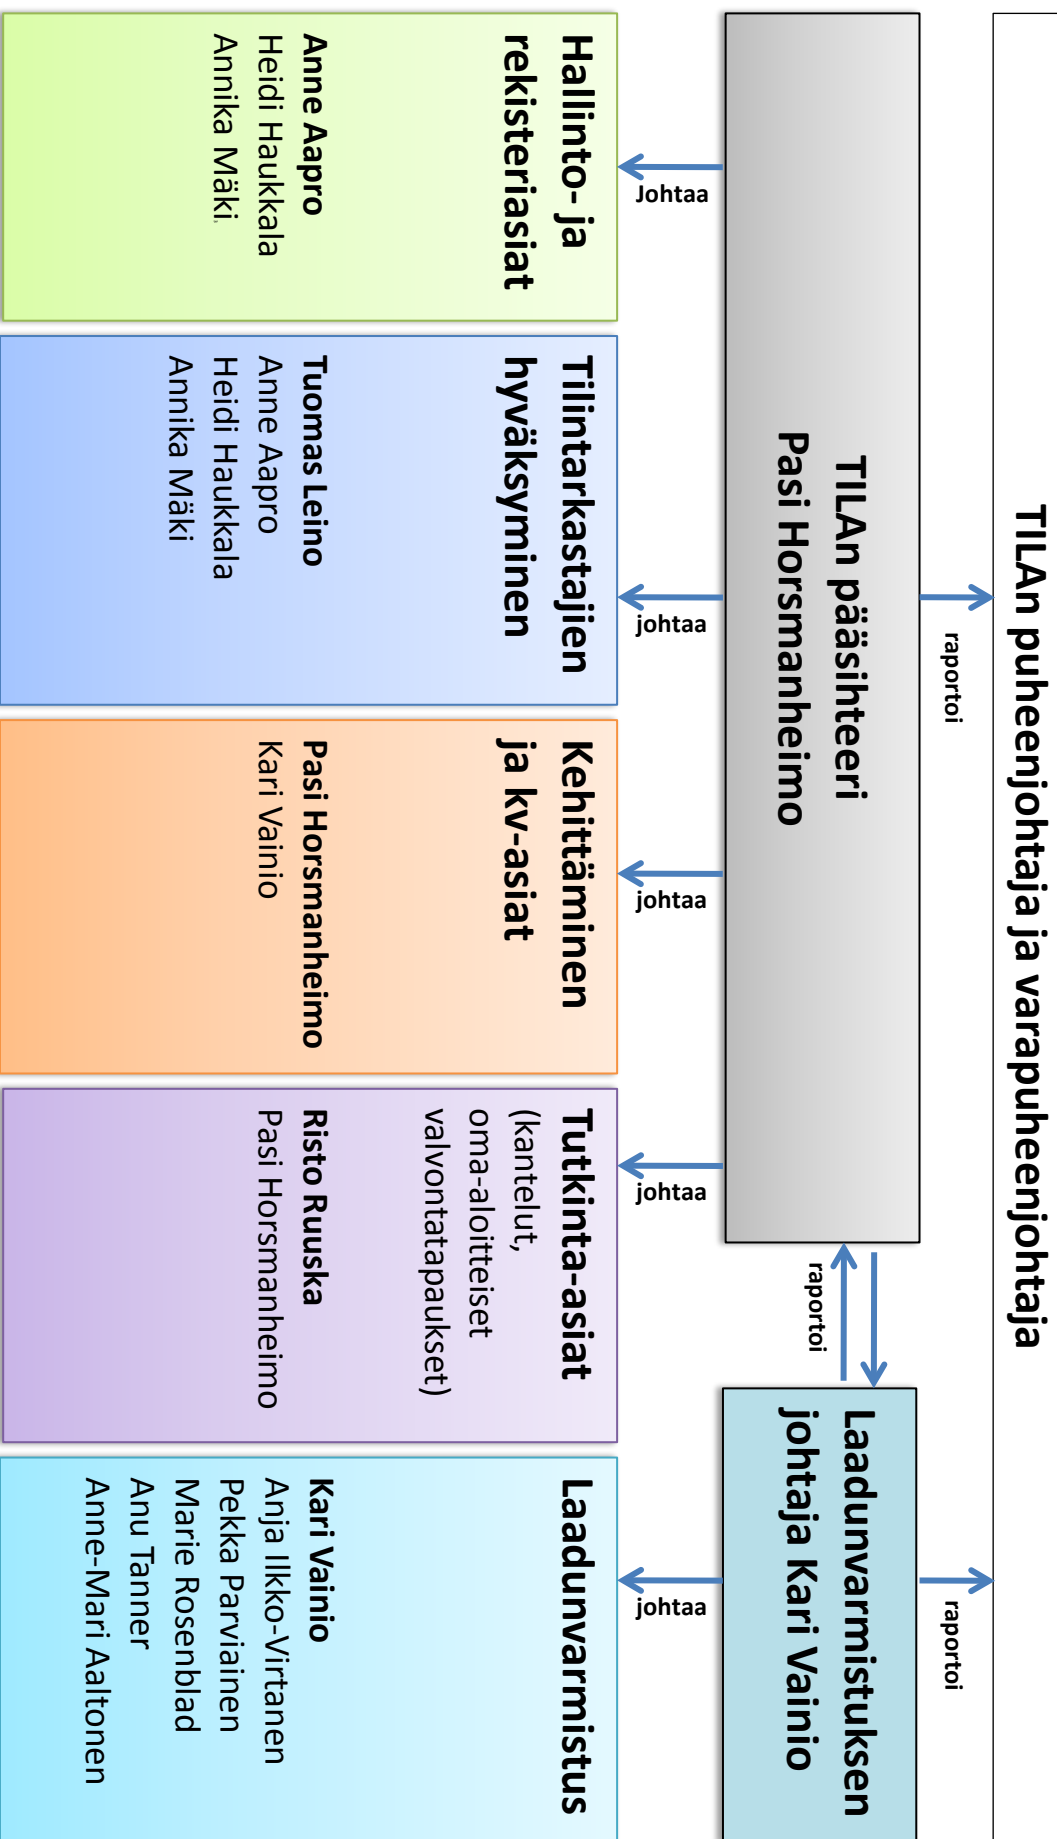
TILAn puheenjohtaja ja varapuheenjohtaja

raportoi

TILAn pääsihteeri
Pasi Horsmanheimo

raportoi

Laadunvarmistuksen johtaja Kari Vainio

raportoi

Johtaa

Hallinto- ja rekisteriasiat

Anne Aapro
Heidi Haukkala
Annika Mäki

johtaa

Tilintarkastajien hyväksyminen

Tuomas Leino
Anne Aapro
Heidi Haukkala
Annika Mäki

johtaa

Kehittäminen ja kv-asiat

Pasi Horsmanheimo
Kari Vainio

johtaa

Tutkinta-asiat
(kantelut, oma-aloitteiset valvontatapaukset)

Risto Ruuska
Pasi Horsmanheimo

johtaa

Laadunvarmistus

Kari Vainio
Anja Ilkko-Virtanen
Pekka Parviainen
Marie Rosenblad
Anu Tanner
Anne-Mari Aaltonen